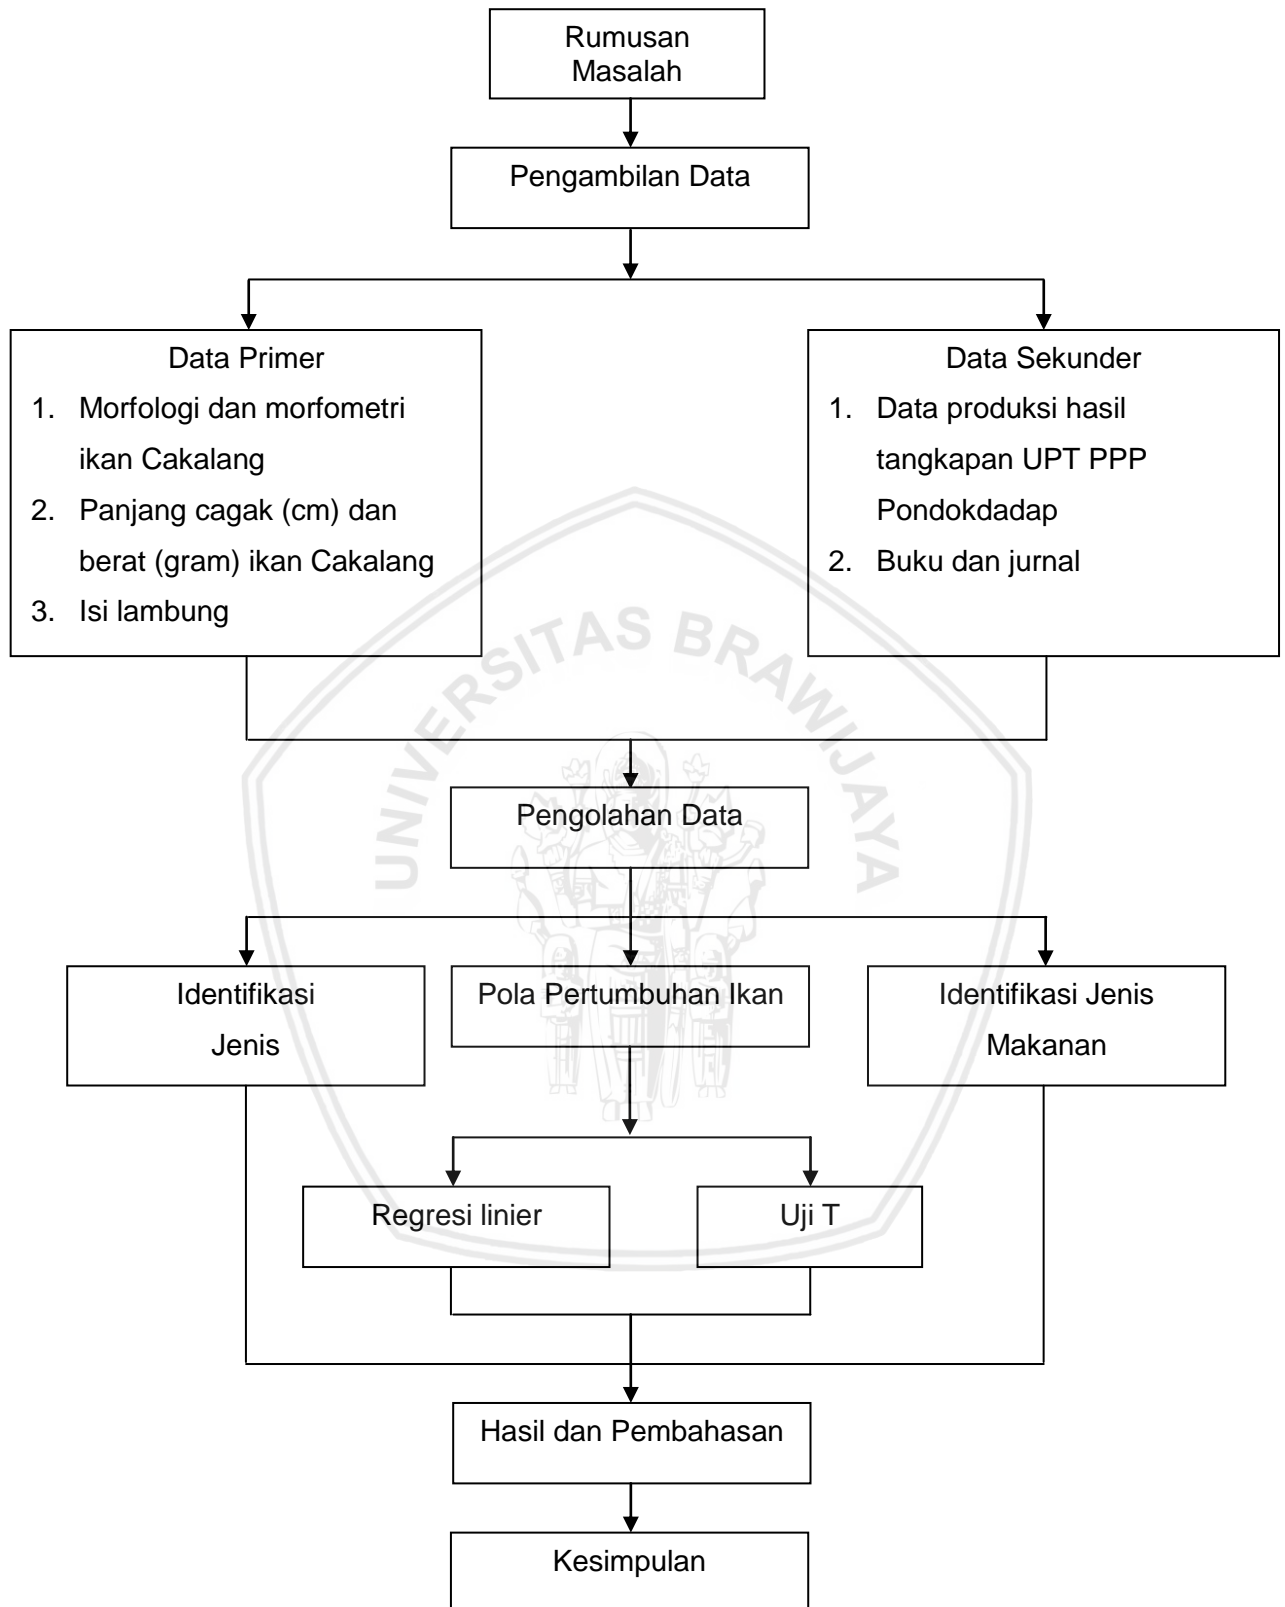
Rumusan Masalah

Pengambilan Data

Data Primer
1. Morfologi dan morfometri ikan Cakalang
2. Panjang cagak (cm) dan berat (gram) ikan Cakalang
3. Isi lambung

Data Sekunder
1. Data produksi hasil tangkapan UPT PPP Pondokdadap
2. Buku dan jurnal

UNIVERSITAS BRAWIJAYA

Pengolahan Data

Identifikasi Jenis

Pola Pertumbuhan Ikan

Identifikasi Jenis Makanan

Regresi linier

Uji T

Hasil dan Pembahasan

Kesimpulan